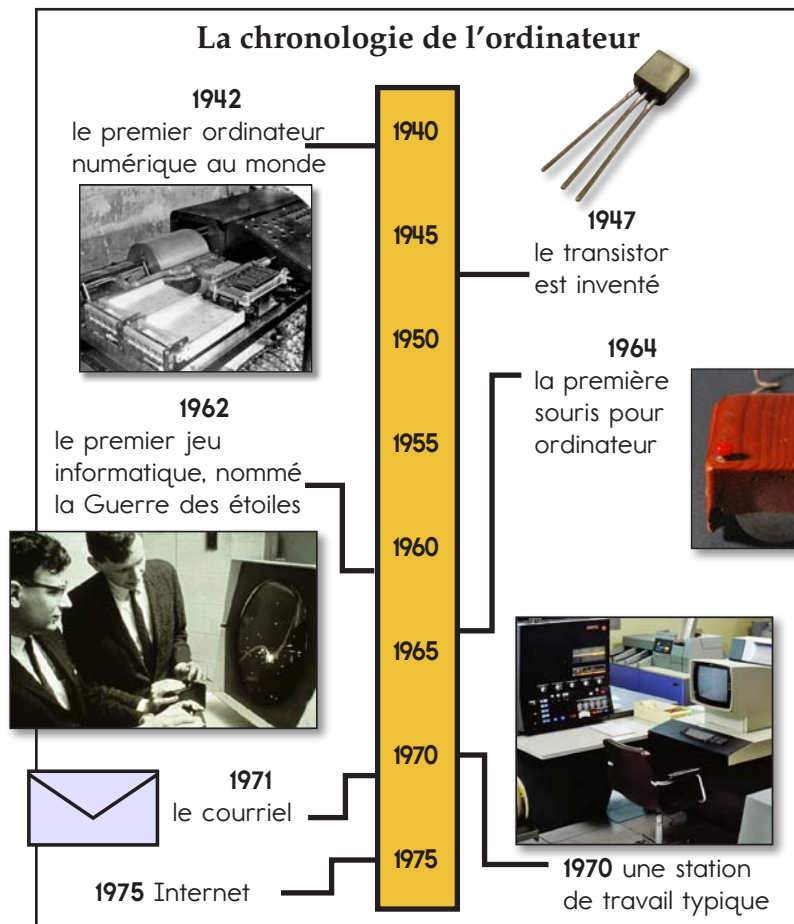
La chronologie de l'ordinateur

1942
le premier ordinateur numérique au monde

1940
1945
1950
1955
1960
1965
1970
1975

1947
le transistor est inventé

1964
la première souris pour ordinateur

1962
le premier jeu informatique, nommé la Guerre des étoiles

1971
le courriel

1970 une station de travail typique

1975 Internet